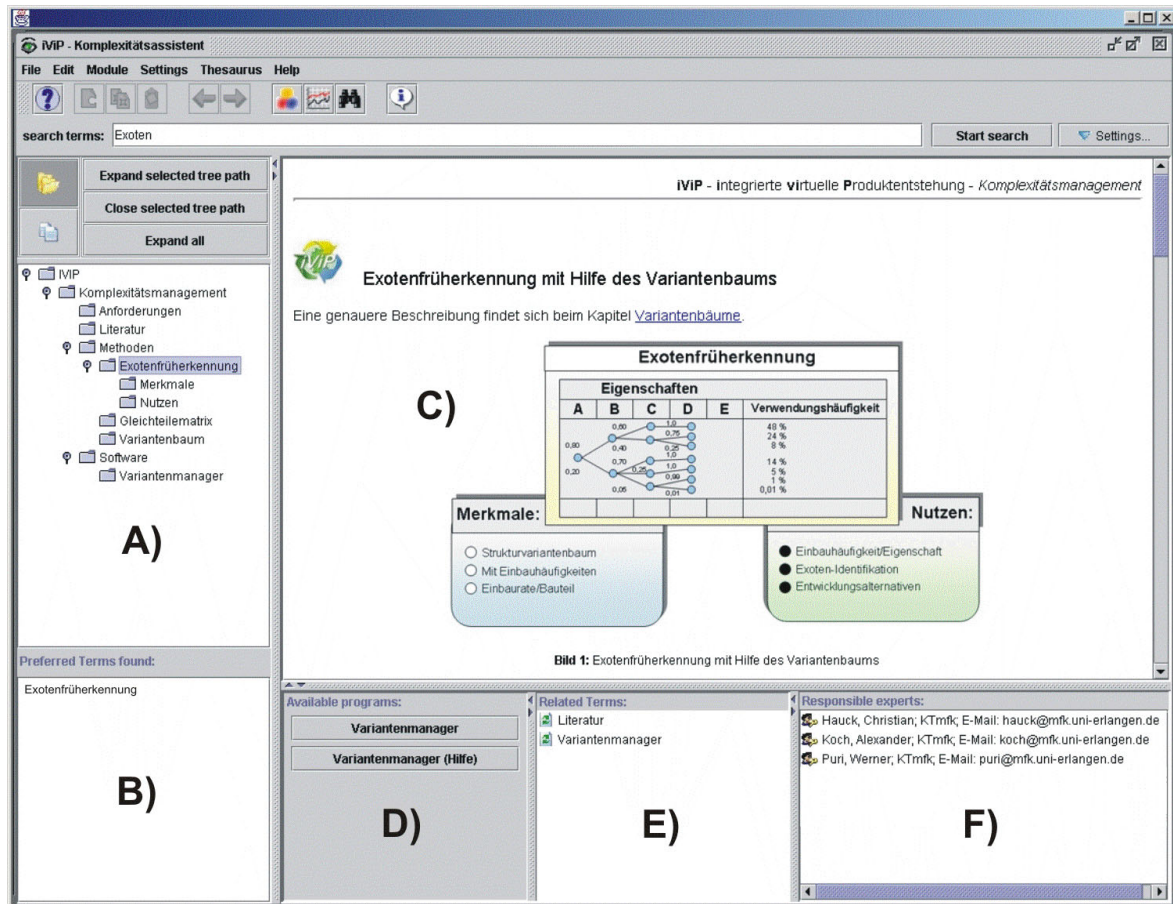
iViP - Komplexitätsassistent

File Edit Module Settings Thesaurus Help

search terms: Exoten

Start search

Settings...

Expand selected tree path

Close selected tree path

Expand all

IViP
Komplexitätsmanagement
Anforderungen
Literatur
Methoden
Exotenfrüherkennung
Merkmale
Nutzen
Gleichteilematrix
Variantenbaum
Software
Variantenmanager

A)

Preferred Terms found:

Exotenfrüherkennung

B)

iViP - integrierte virtuelle Produktentstehung - Komplexitätsmanagement

Exotenfrüherkennung mit Hilfe des Variantenbaums

Eine genauere Beschreibung findet sich beim Kapitel Variantenbäume.

C)

Exotenfrüherkennung

Eigenschaften

| A | B | C | D | E | Verwendungshäufigkeit |
|---|---|---|---|---|---|
| 0,80 0,20 | 0,80 0,40 0,70 0,05 | 0,25 | 1,0 0,75 0,25 1,0 1,0 0,99 0,01 | | 48 % 24 % 8 % 14 % 5 % 1 % 0,01 % |

Merkmale:

Strukturvariantenbaum
Mit Einbauhäufigkeiten
Einbaurate/Bauteil

Nutzen:

Einbauhäufigkeit/Eigenschaft
Exoten-Identifikation
Entwicklungsalternativen

Bild 1: Exotenfrüherkennung mit Hilfe des Variantenbaums

Available programs:

Variantenmanager

Variantenmanager (Hilfe)

D)

Related Terms:

Literatur
Variantenmanager

E)

Responsible experts:

Hauck, Christian; KTmfk; E-Mail: hauck@mfk.uni-erlangen.de
Koch, Alexander; KTmfk; E-Mail: koch@mfk.uni-erlangen.de
Puri, Werner; KTmfk; E-Mail: puri@mfk.uni-erlangen.de

F)